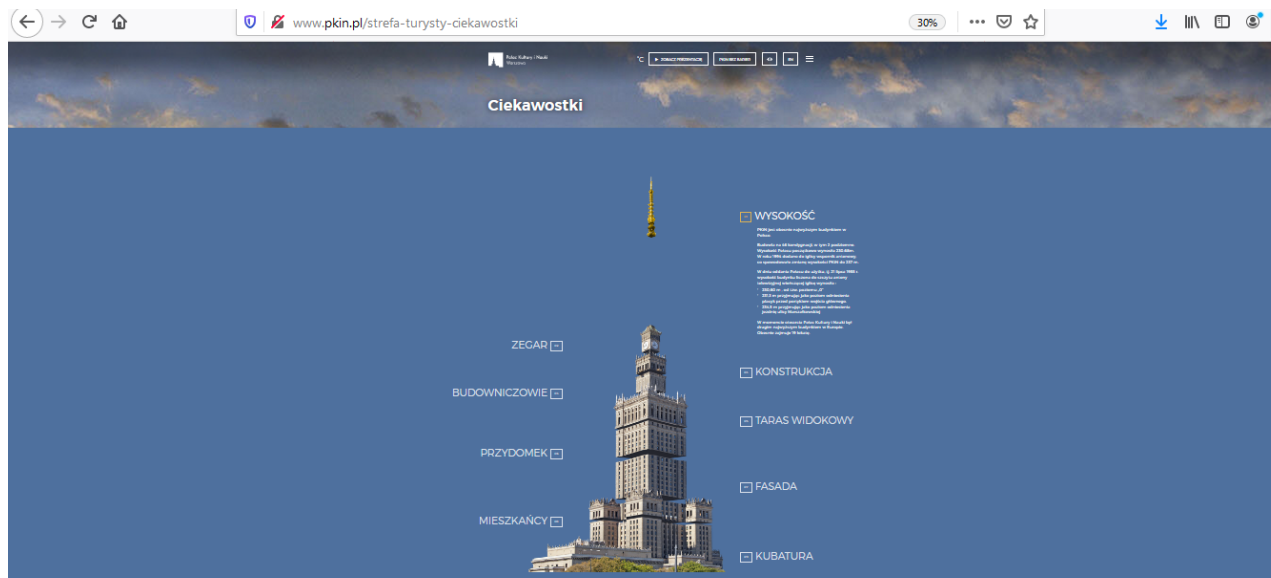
www.pkin.pl/strefa-turysty-ciekawostki

30%

Pałac Kultury i Nauki Warszawa

°C ▶ ZOBACZ PREZENTACJĘ KUP BILET ONLINE EN ≡

Ciekawostki

WYSOKOŚĆ

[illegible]

ZEGAR

BUDOWNICZOWIE

PRZYDOMEK

MIESZKAŃCY

KONSTRUKCJA

TARAS WIDOKOWY

FASADA

KUBATURA